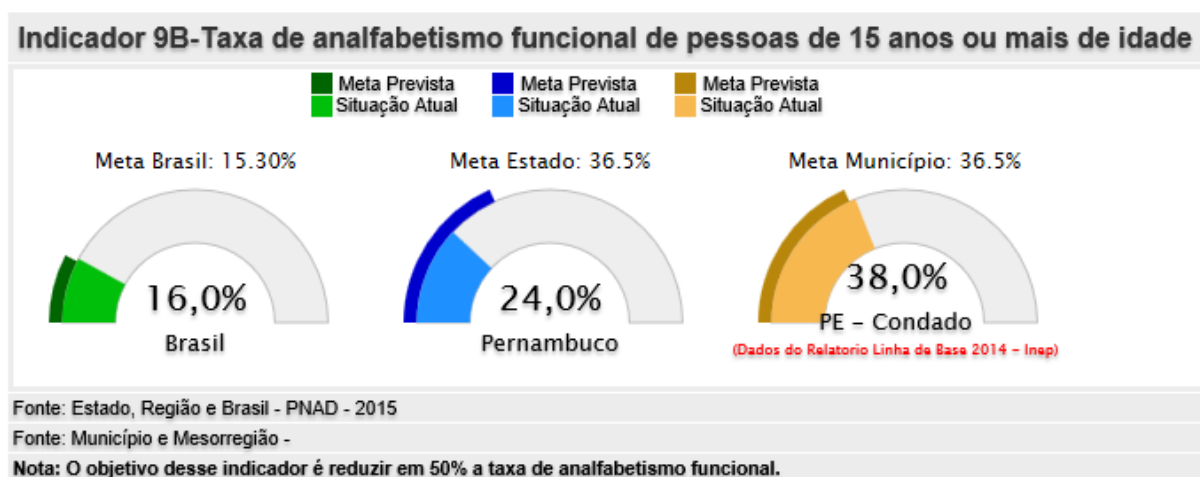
Indicador 9B-Taxa de analfabetismo funcional de pessoas de 15 anos ou mais de idade

Meta Prevista
Situação Atual
Meta Prevista
Situação Atual
Meta Prevista
Situação Atual

Meta Brasil: 15.30%
16,0%
Brasil

Meta Estado: 36.5%
24,0%
Pernambuco

Meta Município: 36.5%
38,0%
PE - Condado
(Dados do Relatorio Linha de Base 2014 - Inep)

Fonte: Estado, Região e Brasil - PNAD - 2015
Fonte: Município e Mesorregião -
Nota: O objetivo desse indicador é reduzir em 50% a taxa de analfabetismo funcional.